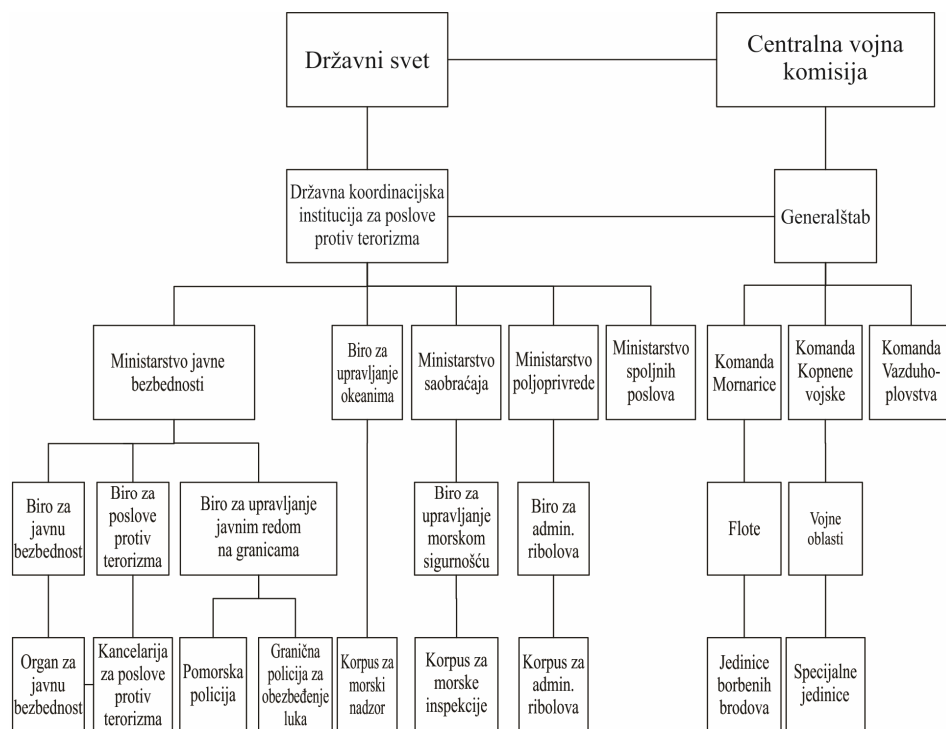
Državni svet

Centralna vojna komisija

Državna koordinacijska institucija za poslove protiv terorizma

Generalštab

Ministarstvo javne bezbednosti

Biro za upravljanje okeanima

Ministarstvo saobraćaja

Ministarstvo poljoprivrede

Ministarstvo spoljnih poslova

Komanda Mornarice

Komanda Kopnene vojske

Komanda Vazduhoplovstva

Biro za javnu bezbednost

Biro za poslove protiv terorizma

Biro za upravljanje javnim redom na granicama

Biro za upravljanje morskom sigurnošću

Biro za admin. ribolova

Flote

Vojne oblasti

Organ za javnu bezbednost

Kancelarija za poslove protiv terorizma

Pomorska policija

Granična policija za obezbeđenje luka

Korpus za morski nadzor

Korpus za morske inspekcije

Korpus za admin. ribolova

Jedinice borbenih brodova

Specijalne jedinice